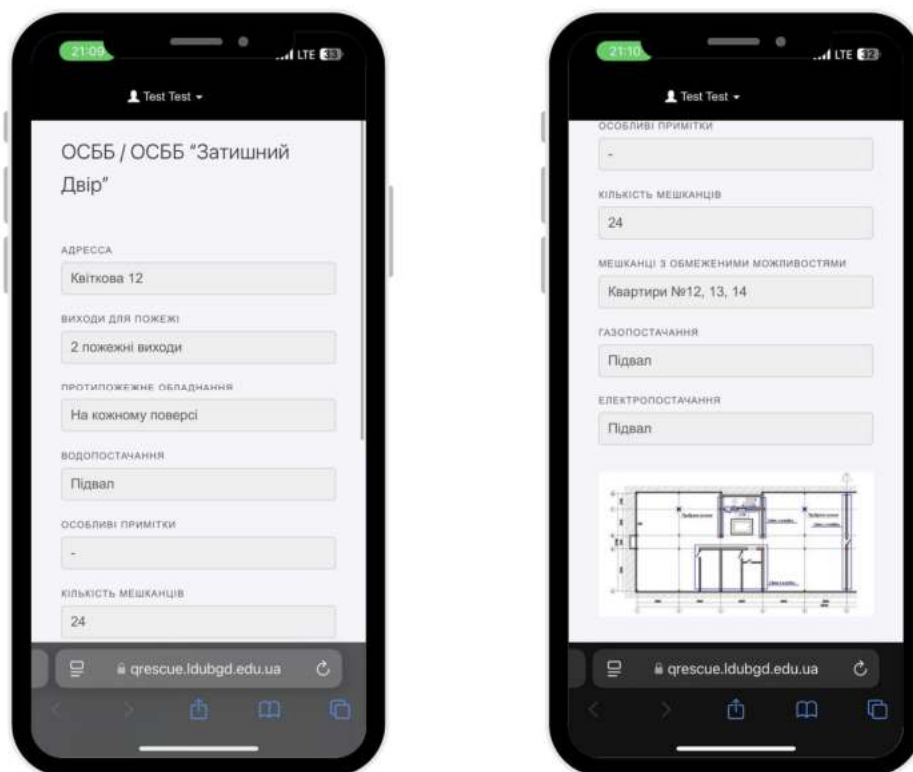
21:09

LTE 33

Test Test

ОСББ / ОСББ "Затишний Двір"

АДРЕССА

Квіткова 12

ВИХОДИ ДЛЯ ПОЖЕЖІ

2 пожежні виходи

ПРОТИПОЖЕЖНЕ ОБЛАДНАННЯ

На кожному поверсі

ВОДОПОСТАЧАННЯ

Підвал

ОСОБЛИВІ ПРИМІТКИ

-

КІЛЬКІСТЬ МЕШКАНЦІВ

24

qrescue.ldubgd.edu.ua

21:10

LTE 32

Test Test

ОСОБЛИВІ ПРИМІТКИ

-

КІЛЬКІСТЬ МЕШКАНЦІВ

24

МЕШКАНЦІ З ОБМЕЖЕНИМИ МОЖЛИВОСТЯМИ

Квартири №12, 13, 14

ГАЗОПОСТАЧАННЯ

Підвал

ЕЛЕКТРОПОСТАЧАННЯ

Підвал

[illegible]

qrescue.ldubgd.edu.ua